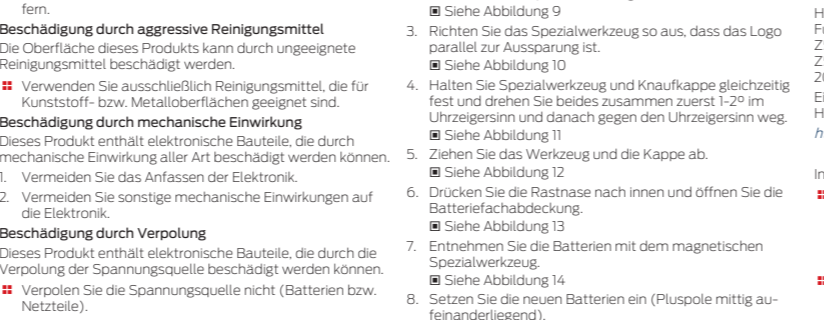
fern.

Beschädigung durch aggressive Reinigungsmittel

Die Oberfläche dieses Produkts kann durch ungeeignete Reinigungsmittel beschädigt werden.

■ Verwenden Sie ausschließlich Reinigungsmittel, die für Kunststoff- bzw. Metalloberflächen geeignet sind.

Beschädigung durch mechanische Einwirkung

Dieses Produkt enthält elektronische Bauteile, die durch mechanische Einwirkung aller Art beschädigt werden können.

1. Vermeiden Sie das Anfassen der Elektronik.
2. Vermeiden Sie sonstige mechanische Einwirkungen auf die Elektronik.

Beschädigung durch Verpolung

Dieses Produkt enthält elektronische Bauteile, die durch die Verpolung der Spannungsquelle beschädigt werden können.

■ Verpolen Sie die Spannungsquelle nicht (Batterien bzw. Netzteile).

■ Siehe Abbildung 9

3. Richten Sie das Spezialwerkzeug so aus, dass das Logo parallel zur Aussparung ist.
■ Siehe Abbildung 10
4. Halten Sie Spezialwerkzeug und Knaufkappe gleichzeitig fest und drehen Sie beides zusammen zuerst 1-2° im Uhrzeigersinn und danach gegen den Uhrzeigersinn weg.
■ Siehe Abbildung 11
5. Ziehen Sie das Werkzeug und die Kappe ab.
■ Siehe Abbildung 12
6. Drücken Sie die Rastnase nach innen und öffnen Sie die Batteriefachabdeckung.
■ Siehe Abbildung 13
7. Entnehmen Sie die Batterien mit dem magnetischen Spezialwerkzeug.
■ Siehe Abbildung 14
8. Setzen Sie die neuen Batterien ein (Pluspole mittig aufeinanderliegend).

H
F
Z
Z
2
E
H
h

In
■

■